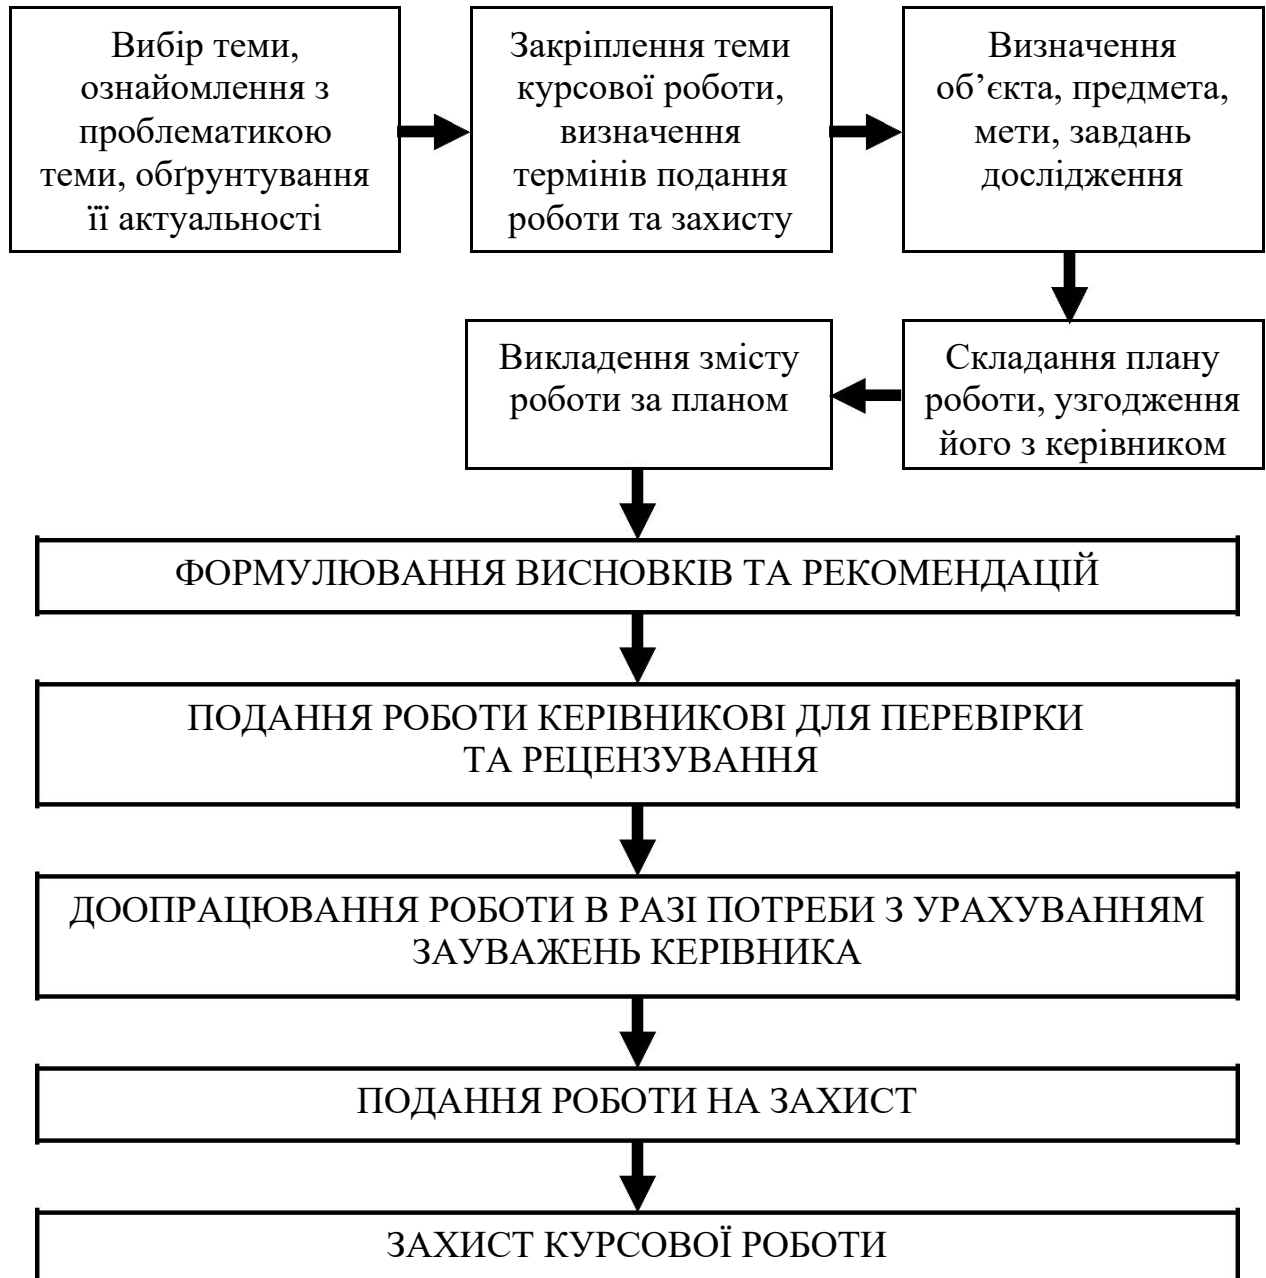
Вибір теми, ознайомлення з проблематикою теми, обґрунтування її актуальності

Закріплення теми курсової роботи, визначення термінів подання роботи та захисту

Визначення об'єкта, предмета, мети, завдань дослідження

Складання плану роботи, узгодження його з керівником

Викладення змісту роботи за планом

ФОРМУЛЮВАННЯ ВИСНОВКІВ ТА РЕКОМЕНДАЦІЙ

ПОДАННЯ РОБОТИ КЕРІВНИКОВІ ДЛЯ ПЕРЕВІРКИ ТА РЕЦЕНЗУВАННЯ

ДООПРАЦЮВАННЯ РОБОТИ В РАЗІ ПОТРЕБИ З УРАХУВАННЯМ ЗАУВАЖЕНЬ КЕРІВНИКА

ПОДАННЯ РОБОТИ НА ЗАХИСТ

ЗАХИСТ КУРСОВОЇ РОБОТИ